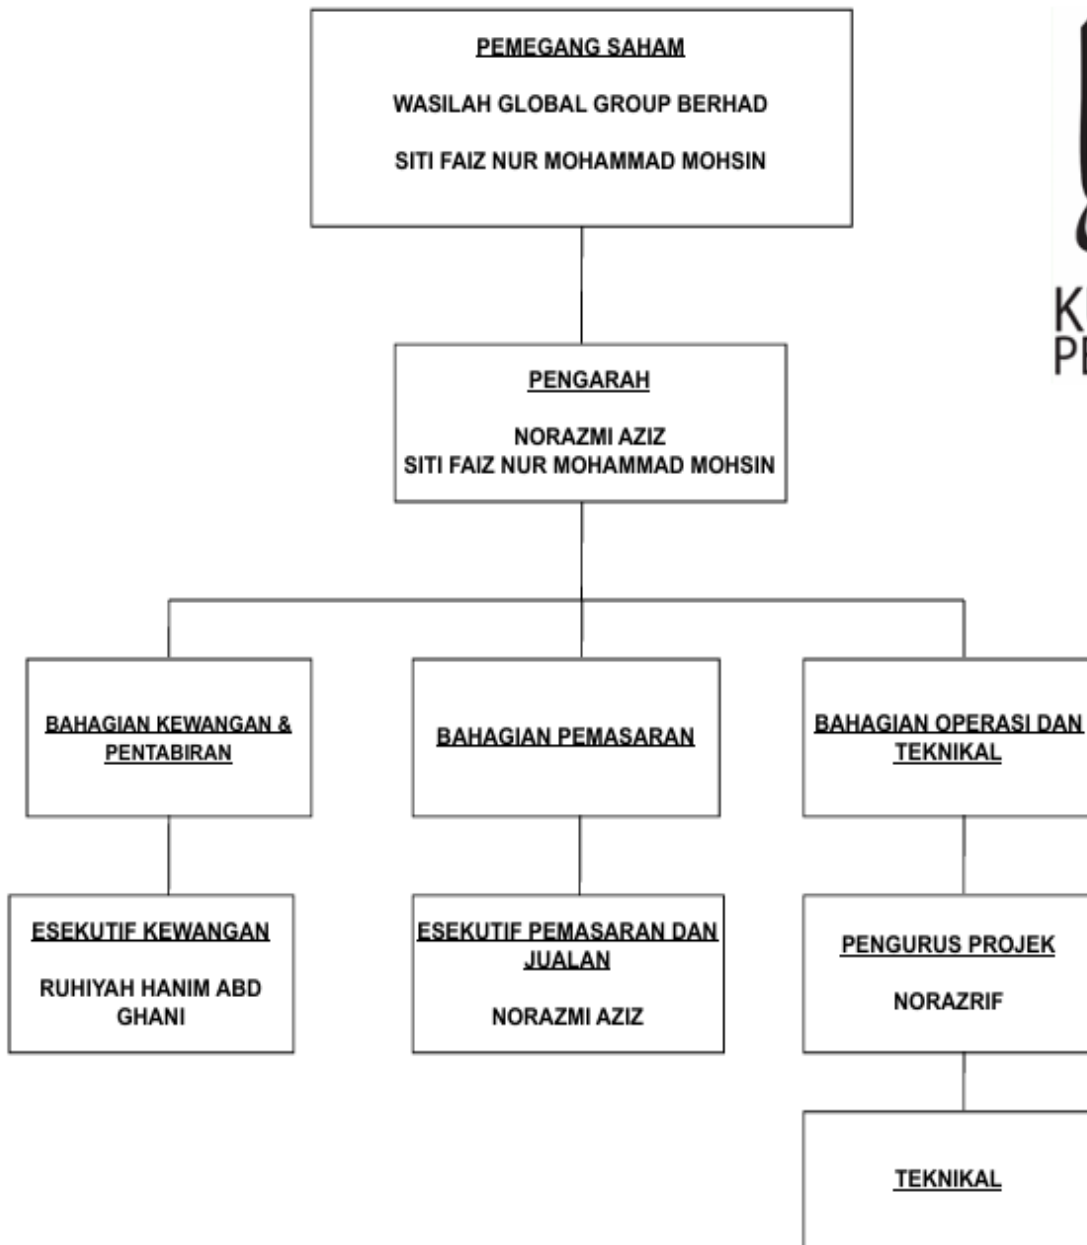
PEMEGANG SAHAM

WASILAH GLOBAL GROUP BERHAD

SITI FAIZ NUR MOHAMMAD MOHSIN

PENGARAH

NORAZMI AZIZ
SITI FAIZ NUR MOHAMMAD MOHSIN

BAHAGIAN KEWANGAN & PENTABIRAN

BAHAGIAN PEMASARAN

BAHAGIAN OPERASI DAN TEKNIKAL

ESEKUTIF KEWANGAN

RUHIYAH HANIM ABD GHANI

ESEKUTIF PEMASARAN DAN JUALAN

NORAZMI AZIZ

PENGURUS PROJEK

NORAZRIF

TEKNIKAL

K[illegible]
PE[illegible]